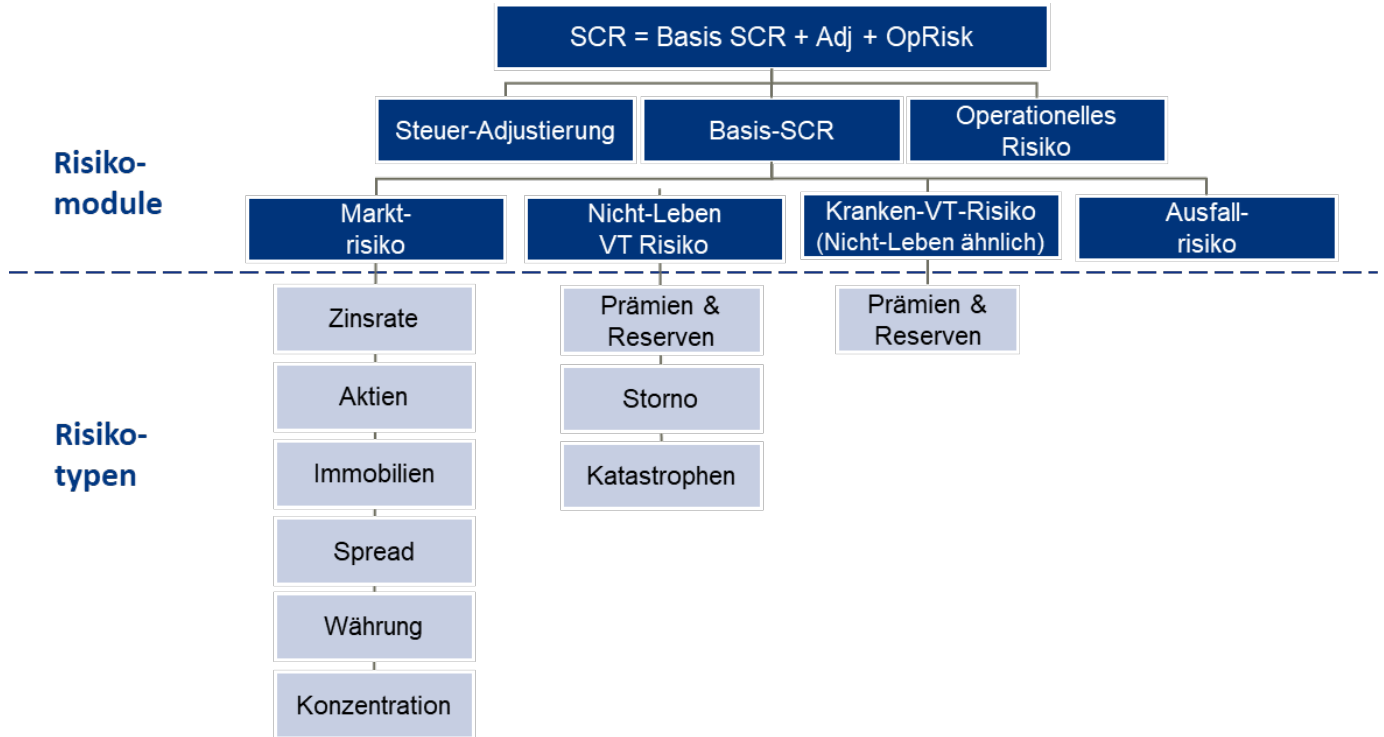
SCR = Basis SCR + Adj + OpRisk

Steuer-Adjustierung

Basis-SCR

Operationelles Risiko

Risikomodule

Marktrisiko

Nicht-Leben VT Risiko

Kranken-VT-Risiko (Nicht-Leben ähnlich)

Ausfallrisiko

Risikotypen

Zinsrate

Aktien

Immobilien

Spread

Währung

Konzentration

Prämien & Reserven

Storno

Katastrophen

Prämien & Reserven